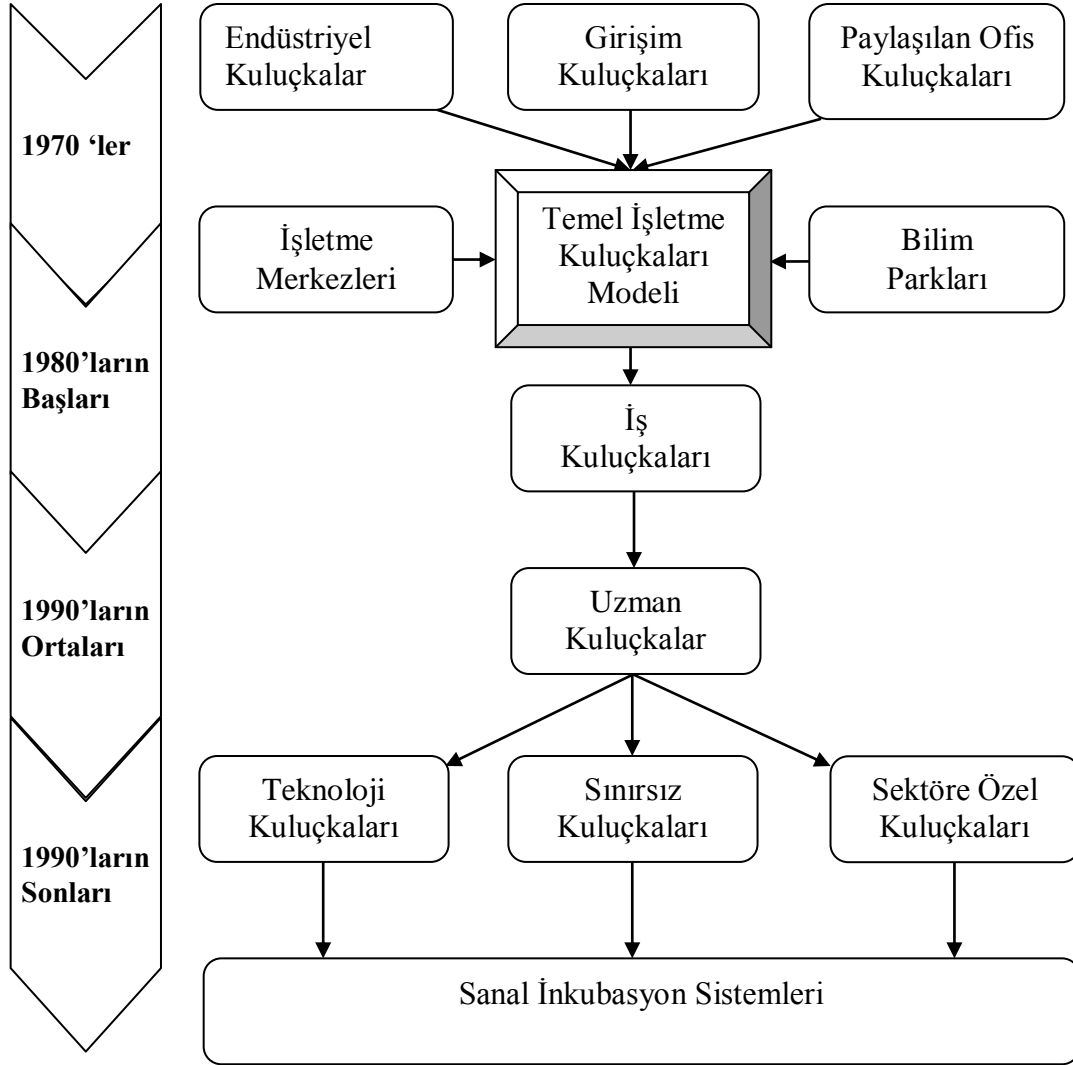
1970 'ler

1980'ların Başları

1990'ların Ortaları

1990'ların Sonları

Endüstriyel Kuluçkalar

Girişim Kuluçkaları

Paylaşılan Ofis Kuluçkaları

İşletme Merkezleri

Temel İşletme Kuluçkaları Modeli

Bilim Parkları

İş Kuluçkaları

Uzman Kuluçkalar

Teknoloji Kuluçkaları

Sınırsız Kuluçkaları

Sektöre Özel Kuluçkaları

Sanal İnkubasyon Sistemleri